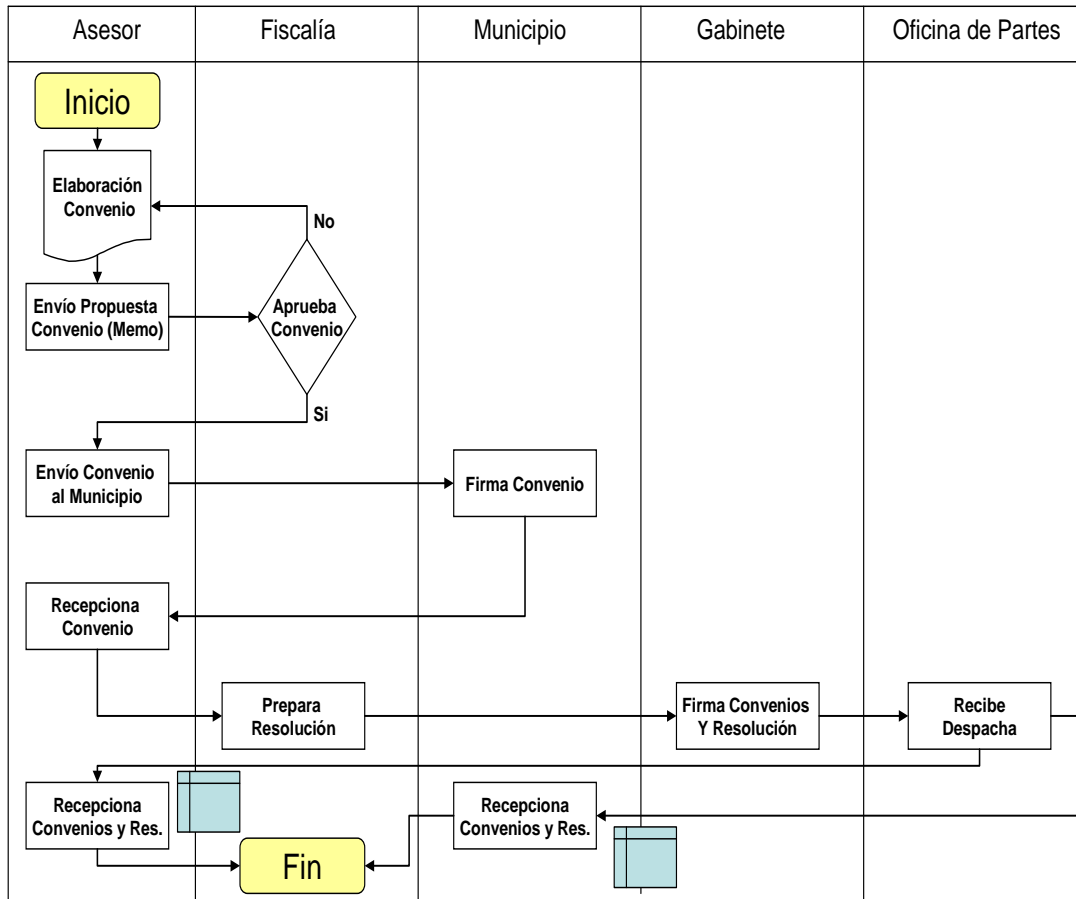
| Asesor | Fiscalía | Municipio | Gabinete | Oficina de Partes |
|---|---|---|---|---|

Inicio

Elaboración Convenio

No

Envío Propuesta Convenio (Memo)

Aprueba Convenio

Si

Envío Convenio al Municipio

Firma Convenio

Recepciona Convenio

Prepara Resolución

Firma Convenios Y Resolución

Recibe Despacha

Recepciona Convenios y Res.

Recepciona Convenios y Res.

Fin